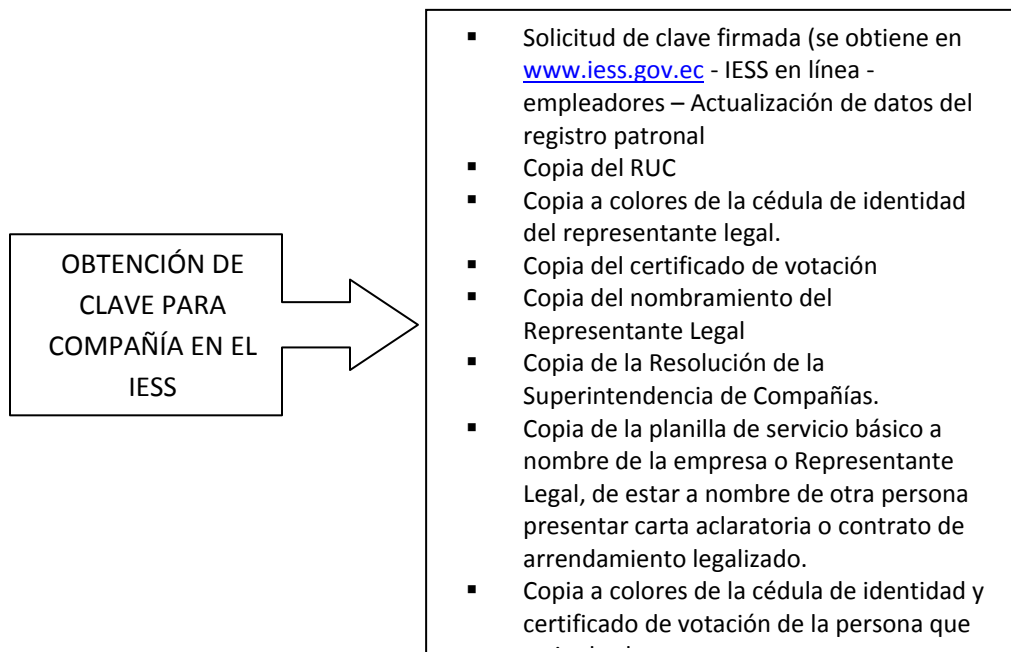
OBTENCIÓN DE CLAVE PARA COMPAÑÍA EN EL IESS

- Solicitud de clave firmada (se obtiene en www.iess.gov.ec - IESS en línea - empleadores – Actualización de datos del registro patronal
- Copia del RUC
- Copia a colores de la cédula de identidad del representante legal.
- Copia del certificado de votación
- Copia del nombramiento del Representante Legal
- Copia de la Resolución de la Superintendencia de Compañías.
- Copia de la planilla de servicio básico a nombre de la empresa o Representante Legal, de estar a nombre de otra persona presentar carta aclaratoria o contrato de arrendamiento legalizado.
- Copia a colores de la cédula de identidad y certificado de votación de la persona que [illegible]